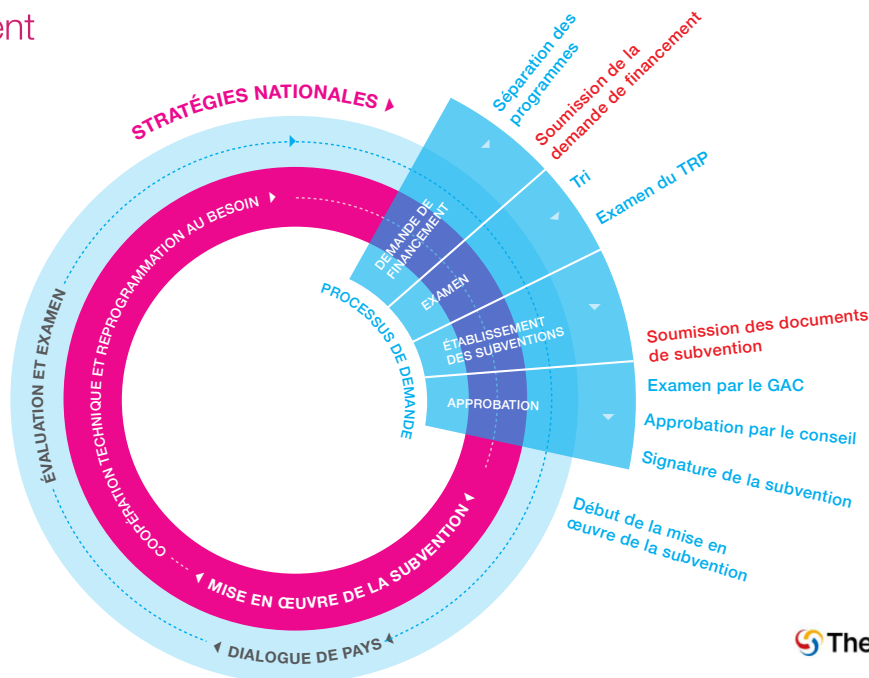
ent

STRATÉGIES NATIONALES

ÉVALUATION ET EXAMEN

COOPÉRATION TECHNIQUE ET REPROGRAMMATION AU BESOIN

MISE EN ŒUVRE DE LA SUBVENTION

DIALOGUE DE PAYS

PROCESSUS DE DEMANDE

DEMANDE DE FINANCEMENT

EXAMEN

ÉTABLISSEMENT DES SUBVENTIONS

APPROBATION

Séparation des programmes

Soumission de la demande de financement

Tri

Examen du TRP

Soumission des documents de subvention

Examen par le GAC

Approbation par le conseil

Signature de la subvention

Début de la mise en œuvre de la subvention

The